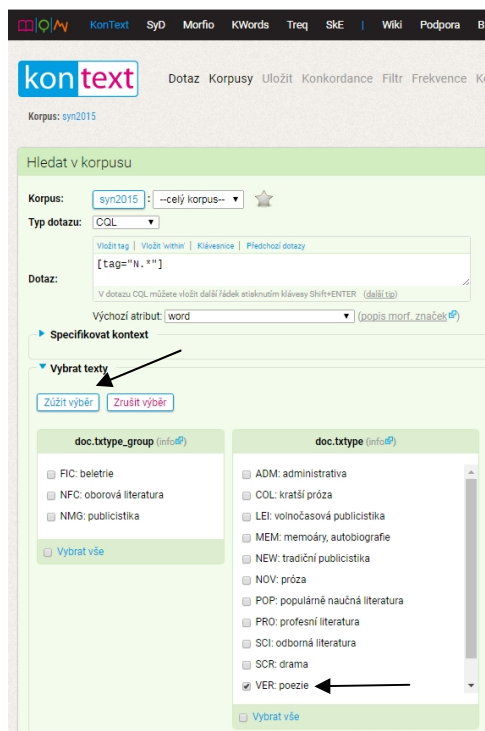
KonText SyD Morfio KWords Treq SkE | Wiki Podpora B

kontext Dotaz Korpusy Uložit Konkordance Filtr Frekvence K

Korpus: syn2015

Hledat v korpusu

Korpus: syn2015 : --celý korpus--

Typ dotazu: CQL

Dotaz:
Vložit tag | Vložit 'within' | Klávesnice | Předchozí dotazy
[tag="N.*"]
V dotazu CQL můžete vložit další řádek stisknutím klávesy Shift+ENTER (další tip)

Výchozí atribut: word (popis morf. značek)

Specifikovat kontext

Vybrat texty

Zúžit výběr Zrušit výběr

doc.txtype_group (info)
FIC: beletrie
NFC: oborová literatura
NMG: publicistika
Vybrat vše

doc.txtype (info)
ADM: administrativa
COL: kratší próza
LEI: volnočasová publicistika
MEM: memoáry, autobiografie
NEW: tradiční publicistika
NOV: próza
POP: populárně naučná literatura
PRO: profesní literatura
SCI: odborná literatura
SCR: drama
VER: poezie
Vybrat vše